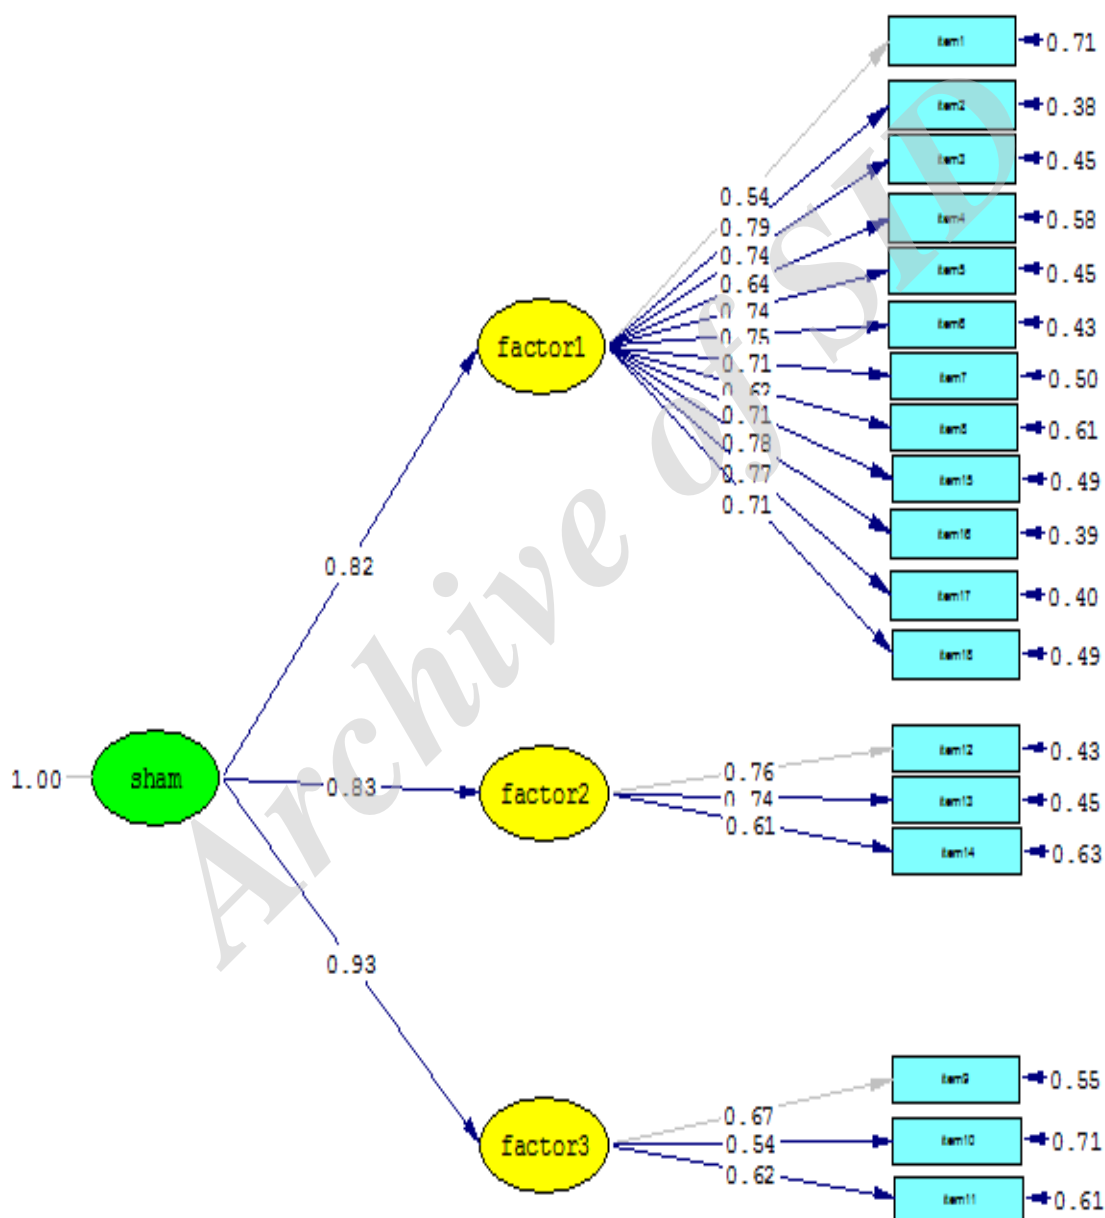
item1 0.71
item2 0.38
item3 0.45
item4 0.58
item5 0.45
item6 0.43
item7 0.50
item8 0.61
item15 0.49
item16 0.39
item17 0.40
item18 0.49

0.54
0.79
0.74
0.64
0.74
0.75
0.71
0.62
0.71
0.78
0.77
0.71

factor1

0.82

1.00 sham 0.83 factor2

0.76
0.74
0.61

item12 0.43
item13 0.45
item14 0.63

0.93

factor3

0.67
0.54
0.62

item9 0.55
item10 0.71
item11 0.61

Archive of SID